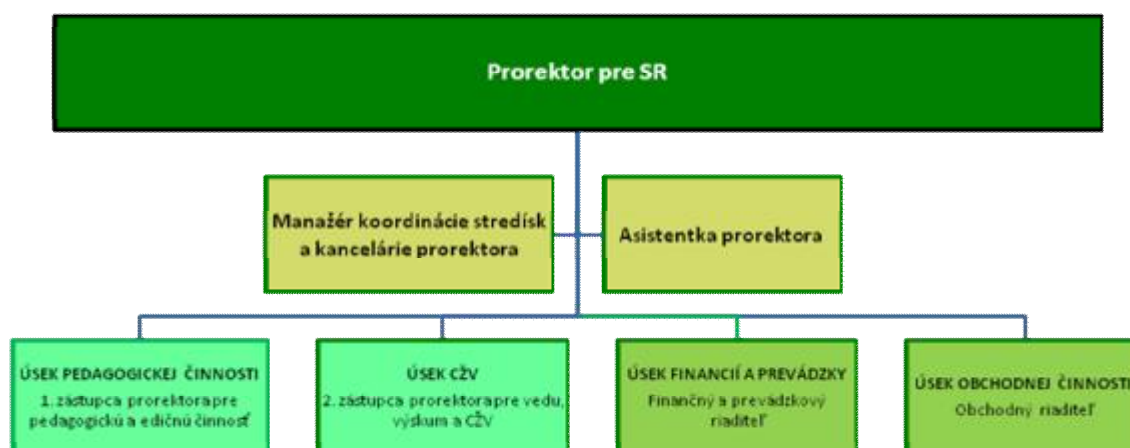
Prorektor pre SR

Manažér koordinácie stredísk a kancelárie prorektora

Asistentka prorektora

ÚSEK PEDAGOGICKEJ ČINNOSTI
1. zástupca prorektora pre pedagogickú a edičnú činnosť

ÚSEK CŽV
2. zástupca prorektora pre vedu, výskum a CŽV

ÚSEK FINANCIÍ A PREVÁDZKY
Finančný a prevádzkový riaditeľ

ÚSEK OBCHODNEJ ČINNOSTI
Obchodný riaditeľ